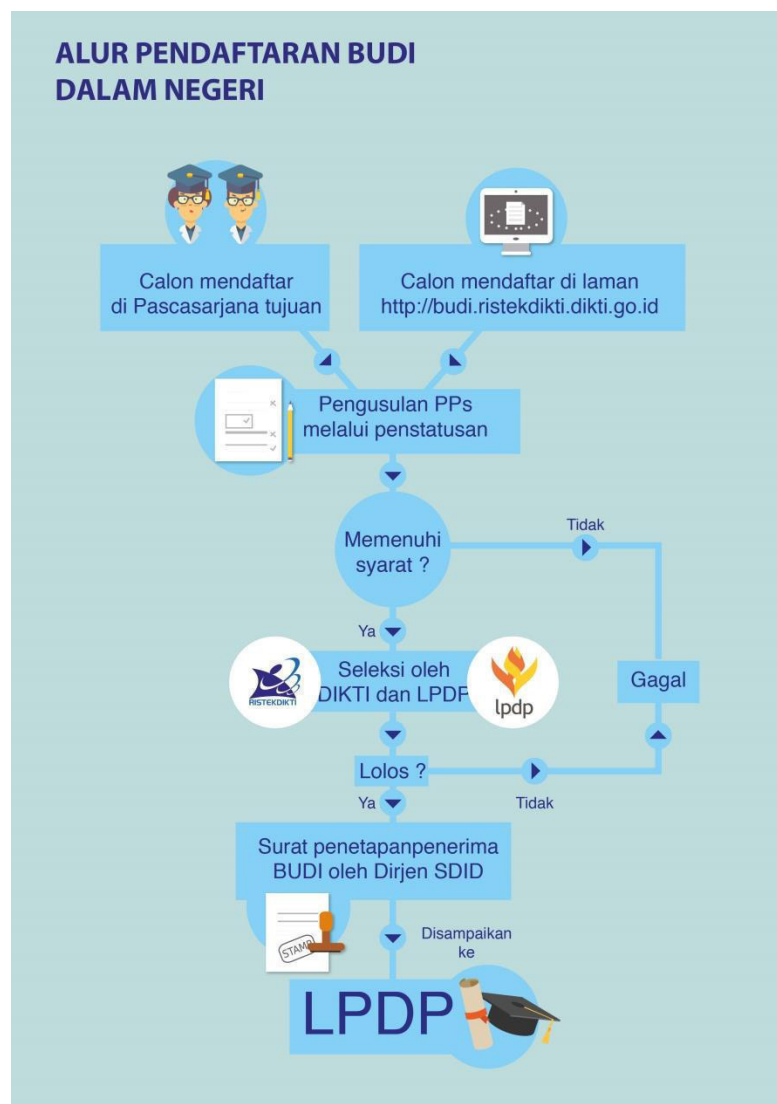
ALUR PENDAFTARAN BUDI DALAM NEGERI

Calon mendaftar di Pascasarjana tujuan

Calon mendaftar di laman http://budi.ristekdikti.dikti.go.id

Pengusulan PPs melalui penstatusan

Memenuhi syarat ?

Tidak

Ya

RISTEKDIKTI

Seleksi oleh DIKTI dan LPDP

lpdp

Gagal

Lolos ?

Ya

Tidak

Surat penetapanpenerima BUDI oleh Dirjen SDID

STAMP

Disampaikan ke

LPDP